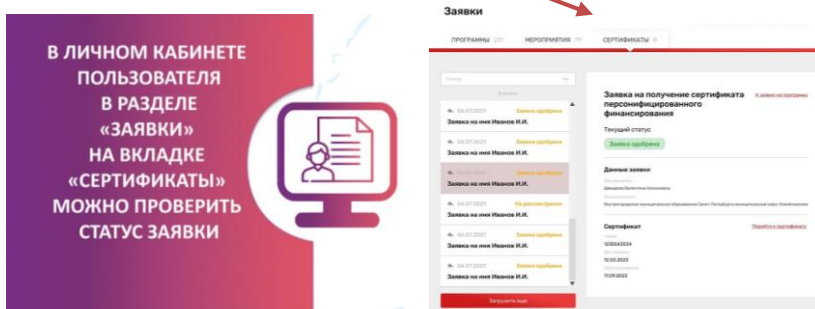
В ЛИЧНОМ КАБИНЕТЕ ПОЛЬЗОВАТЕЛЯ В РАЗДЕЛЕ «ЗАЯВКИ» НА ВКЛАДКЕ «СЕРТИФИКАТЫ» МОЖНО ПРОВЕРИТЬ СТАТУС ЗАЯВКИ

Заявки

ПРОГРАММЫ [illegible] МЕРОПРИЯТИЯ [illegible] СЕРТИФИКАТЫ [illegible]

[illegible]

04.07.2021 Заявка одобрена
Заявка на имя Иванов И.И.

04.07.2021 Заявка одобрена
Заявка на имя Иванов И.И.

04.07.2021 Заявка одобрена
Заявка на имя Иванов И.И.

04.07.2021 На рассмотрении
Заявка на имя Иванов И.И.

04.07.2021 Заявка одобрена
Заявка на имя Иванов И.И.

04.07.2021 Заявка одобрена
Заявка на имя Иванов И.И.

Загрузить еще

Заявка на получение сертификата персонифицированного финансирования

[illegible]

Текущий статус

Заявка одобрена

Данные заявки

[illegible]

Сертификат

Перейти к сертификату

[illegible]

12.03.2023

17.09.2023